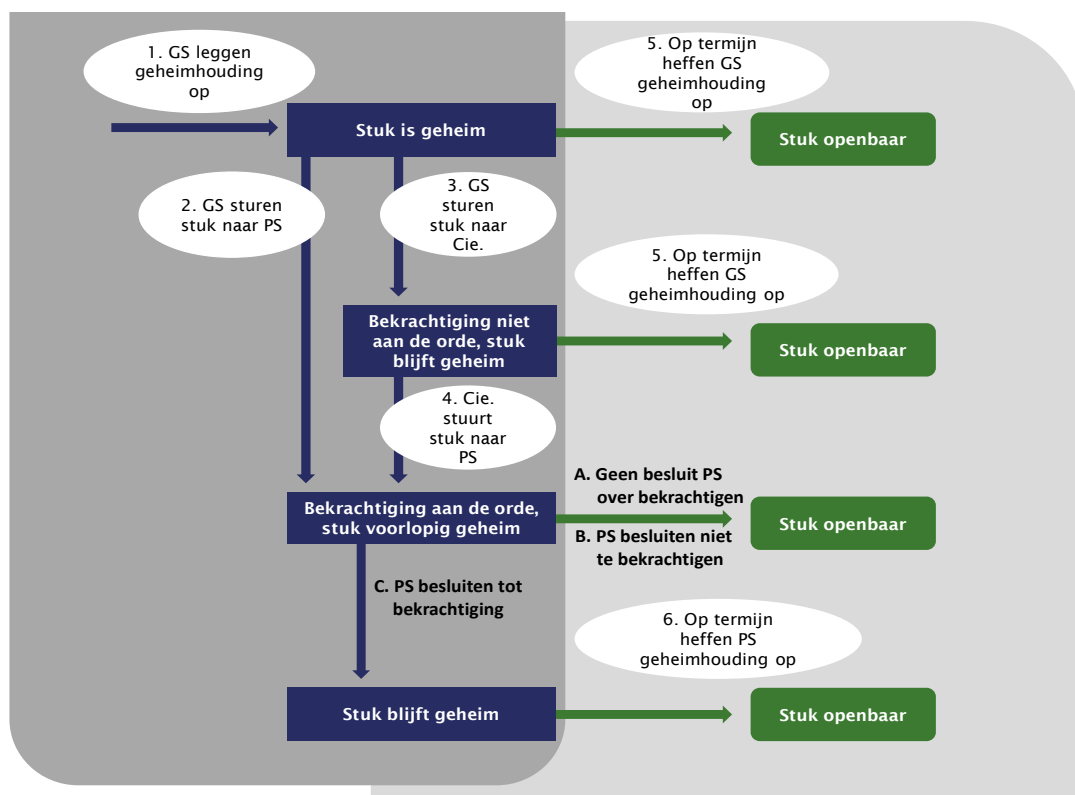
1. GS leggen geheimhouding op

Stuk is geheim

5. Op termijn heffen GS geheimhouding op

Stuk openbaar

2. GS sturen stuk naar PS

3. GS sturen stuk naar Cie.

5. Op termijn heffen GS geheimhouding op

Bekrachtiging niet aan de orde, stuk blijft geheim

Stuk openbaar

4. Cie. stuurt stuk naar PS

A. Geen besluit PS over bekrachtigen

Bekrachtiging aan de orde, stuk voorlopig geheim

Stuk openbaar

B. PS besluiten niet te bekrachtigen

C. PS besluiten tot bekrachtiging

6. Op termijn heffen PS geheimhouding op

Stuk blijft geheim

Stuk openbaar